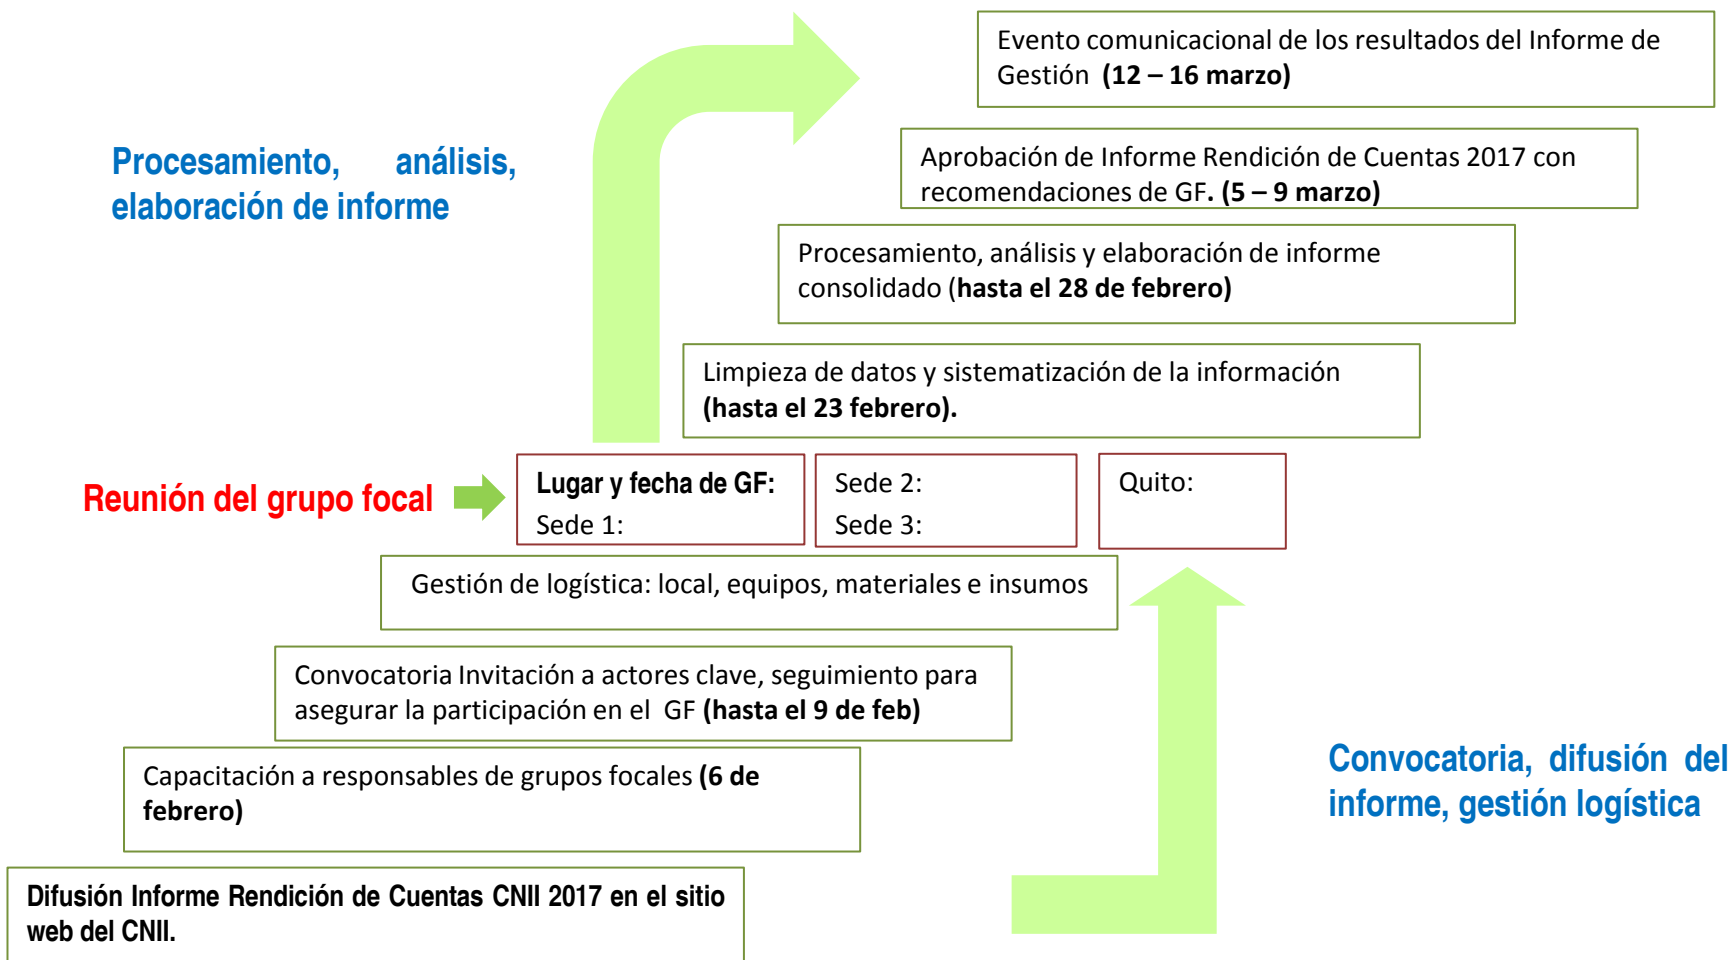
Evento comunicacional de los resultados del Informe de Gestión **(12 – 16 marzo)**

Procesamiento, análisis, elaboración de informe

Aprobación de Informe Rendición de Cuentas 2017 con recomendaciones de GF**. (5 – 9 marzo)**

Procesamiento, análisis y elaboración de informe consolidado (**hasta el 28 de febrero)**

Limpieza de datos y sistematización de la información **(hasta el 23 febrero).**

Reunión del grupo focal

**Lugar y fecha de GF:**
Sede 1:

Sede 2:
Sede 3:

Quito:

Gestión de logística: local, equipos, materiales e insumos

Convocatoria Invitación a actores clave, seguimiento para asegurar la participación en el GF **(hasta el 9 de feb)**

Capacitación a responsables de grupos focales **(6 de febrero)**

Convocatoria, difusión del informe, gestión logística

**Difusión Informe Rendición de Cuentas CNII 2017 en el sitio web del CNII.**